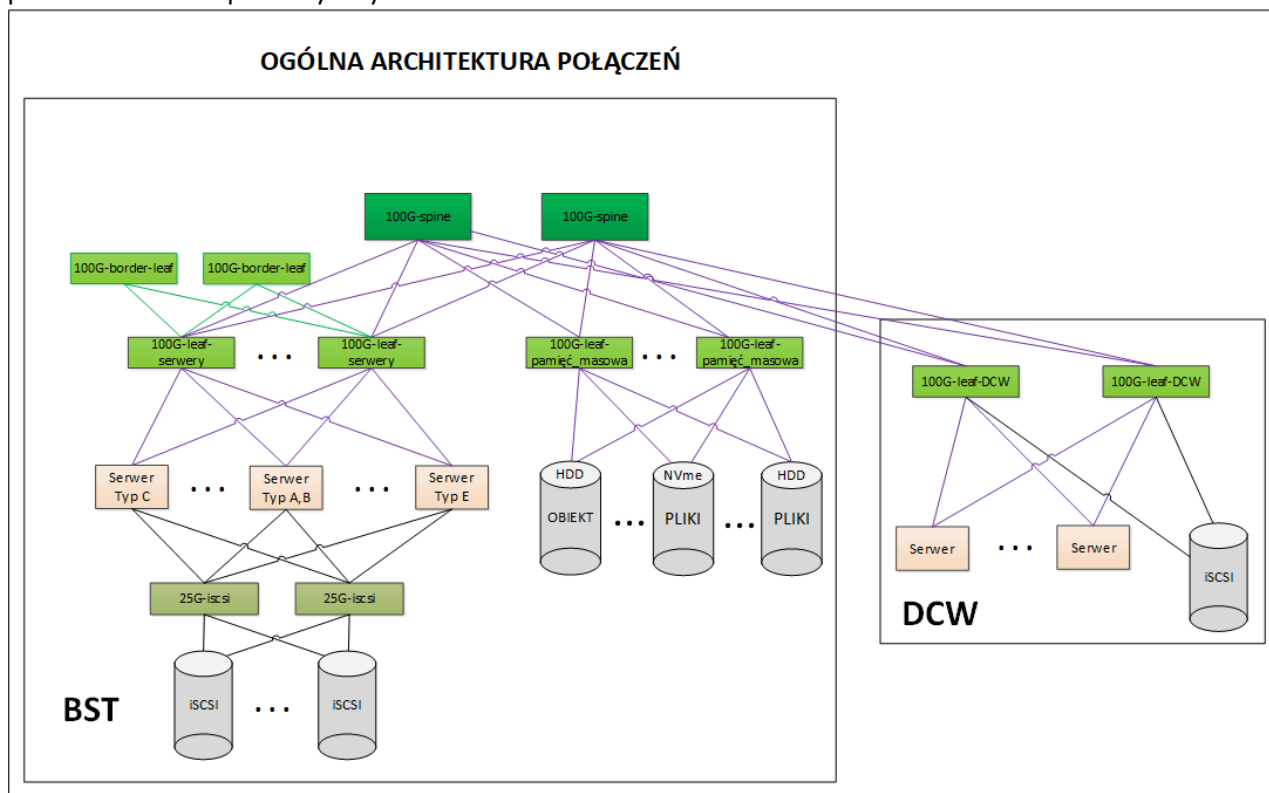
OGÓLNA ARCHITEKTURA POŁĄCZEŃ

100G-spine
100G-spine

100G-border-leaf
100G-border-leaf

100G-leaf-serwery
. . .
100G-leaf-serwery

100G-leaf-pamięć_masowa
. . .
100G-leaf-pamięć_masowa

100G-leaf-DCW
100G-leaf-DCW

Serwer Typ C
. . .
Serwer Typ A,B
. . .
Serwer Typ E

HDD
OBIEKT
. . .
NVme
PLIKI
. . .
HDD
PLIKI

Serwer
. . .
Serwer
iSCSI

25G-iscsi
25G-iscsi

iSCSI
. . .
iSCSI

BST

DCW